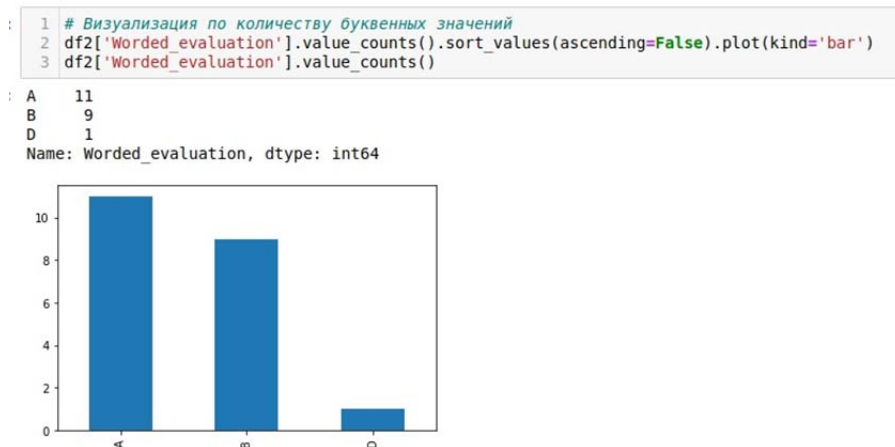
1 # Визуализация по количеству буквенных значений
2 df2['Worded_evaluation'].value_counts().sort_values(ascending=False).plot(kind='bar')
3 df2['Worded_evaluation'].value_counts()

A 11
B 9
D 1
Name: Worded_evaluation, dtype: int64

10
8
6
4
2
0

A
B
D